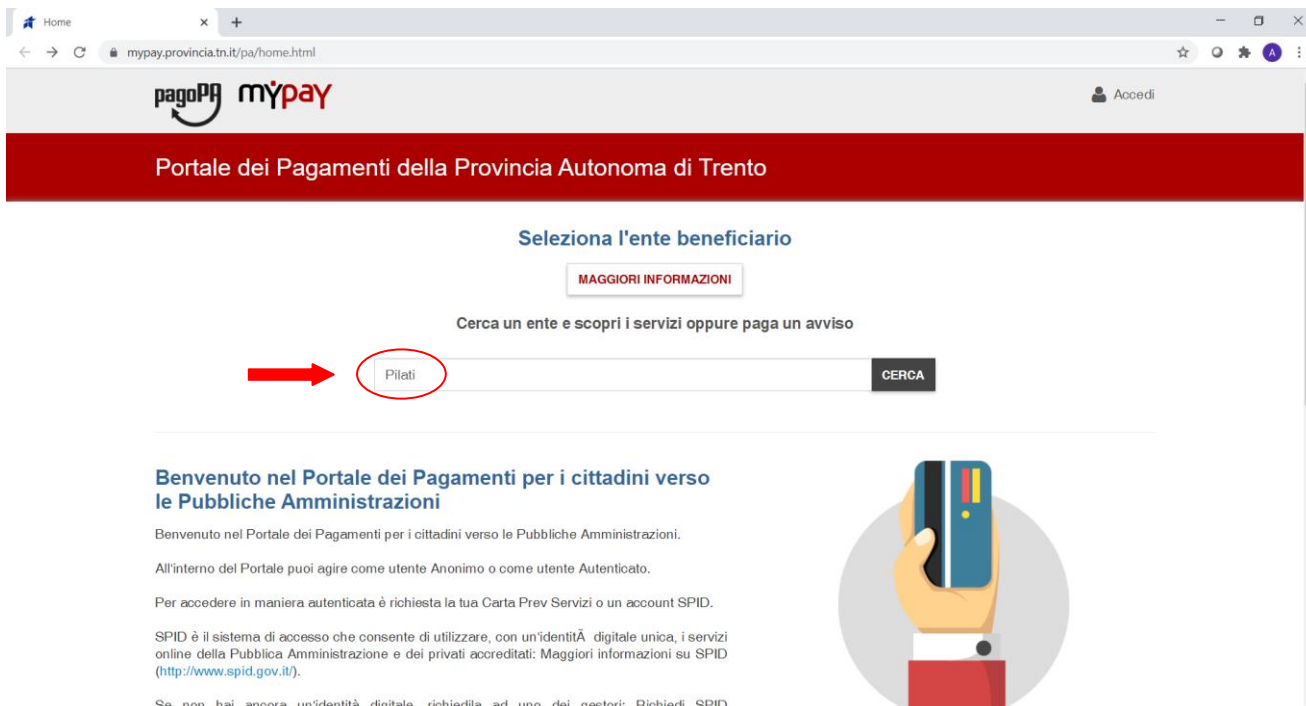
Home × +

mypay.provincia.tn.it/pa/home.html

pagoPA myPAY

Accedi

Portale dei Pagamenti della Provincia Autonoma di Trento

Seleziona l'ente beneficiario

MAGGIORI INFORMAZIONI

Cerca un ente e scopri i servizi oppure paga un avviso

Pilati

CERCA

Benvenuto nel Portale dei Pagamenti per i cittadini verso le Pubbliche Amministrazioni

Benvenuto nel Portale dei Pagamenti per i cittadini verso le Pubbliche Amministrazioni.

All'interno del Portale puoi agire come utente Anonimo o come utente Autenticato.

Per accedere in maniera autenticata è richiesta la tua Carta Prev Servizi o un account SPID.

SPID è il sistema di accesso che consente di utilizzare, con un'identitÃ  digitale unica, i servizi online della Pubblica Amministrazione e dei privati accreditati: Maggiori informazioni su SPID (http://www.spid.gov.it/).

Se non hai ancora un'identità digitale, richiedila ad uno dei gestori: Richiedi SPID